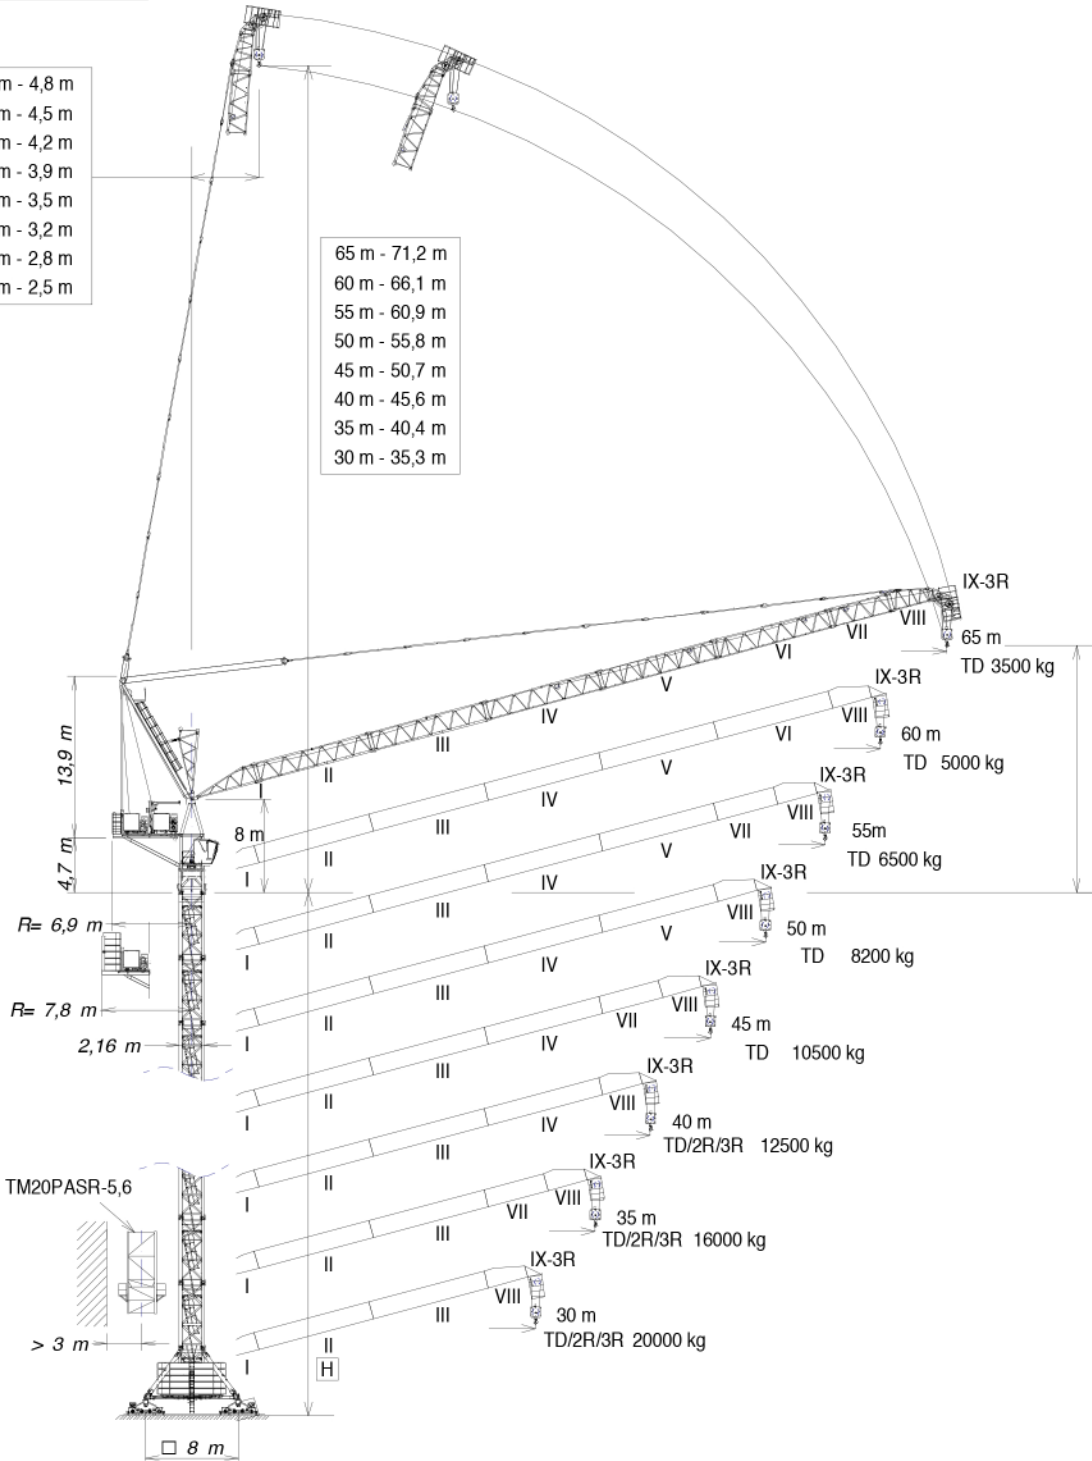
m - 4,8 m
m - 4,5 m
m - 4,2 m
m - 3,9 m
m - 3,5 m
m - 3,2 m
m - 2,8 m
m - 2,5 m

65 m - 71,2 m
60 m - 66,1 m
55 m - 60,9 m
50 m - 55,8 m
45 m - 50,7 m
40 m - 45,6 m
35 m - 40,4 m
30 m - 35,3 m

IX-3R
VIII VII VI V IV III II I
65 m
TD 3500 kg

IX-3R
VIII VI V IV III II I
60 m
TD 5000 kg

IX-3R
VIII VII V IV III II I
55m
TD 6500 kg

IX-3R
VIII V IV III II I
50 m
TD 8200 kg

IX-3R
VIII VII IV III II I
45 m
TD 10500 kg

IX-3R
VIII IV III II I
40 m
TD/2R/3R 12500 kg

IX-3R
VIII VII III II I
35 m
TD/2R/3R 16000 kg

IX-3R
VIII III II I
30 m
TD/2R/3R 20000 kg

13,9 m
8 m
4,7 m
R= 6,9 m
R= 7,8 m
2,16 m
TM20PASR-5,6
> 3 m
H
□ 8 m